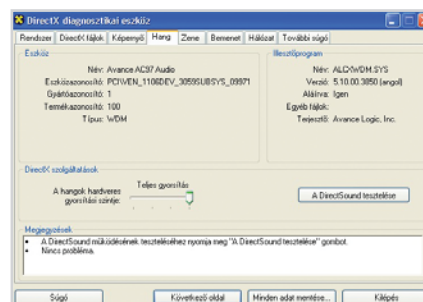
DirectX diagnosztikai eszköz

Rendszer | DirectX fájlok | Képernyő | Hang | Zene | Bemenet | Hálózat | További súgó

Eszköz

Név: Avance AC97 Audio
Eszközazonosító: PCI\VEN_1106&DEV_3059&SUBSYS_09971
Gyártóazonosító: 1
Termékazonosító: 100
Típus: WDM

Illesztőprogram

Név: ALCXWDM.SYS
Verzió: 5.10.00.3850 (angol)
Aláírva: Igen
Egyéb fájlok:
Terjesztő: Avance Logic, Inc.

DirectX szolgáltatások

A hangok hardveres gyorsítási szintje:
Teljes gyorsítás

A DirectSound tesztelése

Megjegyzések

• A DirectSound működésének teszteléséhez nyomja meg "A DirectSound tesztelése" gombot.
• Nincs probléma.

Súgó | Következő oldal | Minden adat mentése... | Kilépés